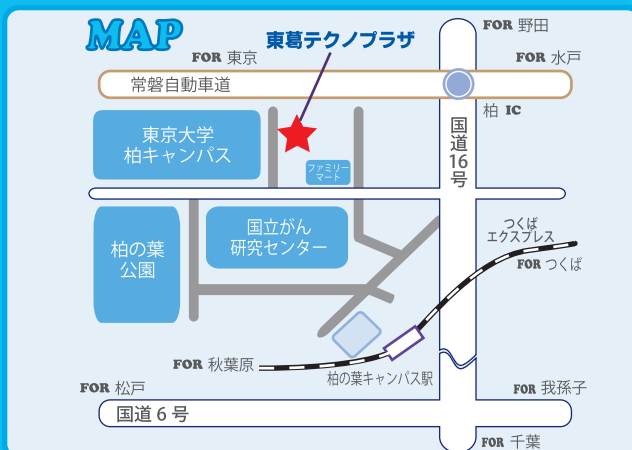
MAP

東葛テクノプラザ

FOR 東京

FOR 野田

FOR 水戸

常磐自動車道

柏 IC

東京大学
柏キャンパス

ファミリーマート

国道16号

柏の葉公園

国立がん研究センター

つくばエクスプレス

FOR つくば

FOR 秋葉原

柏の葉キャンパス駅

FOR 松戸

FOR 我孫子

国道６号

FOR 千葉